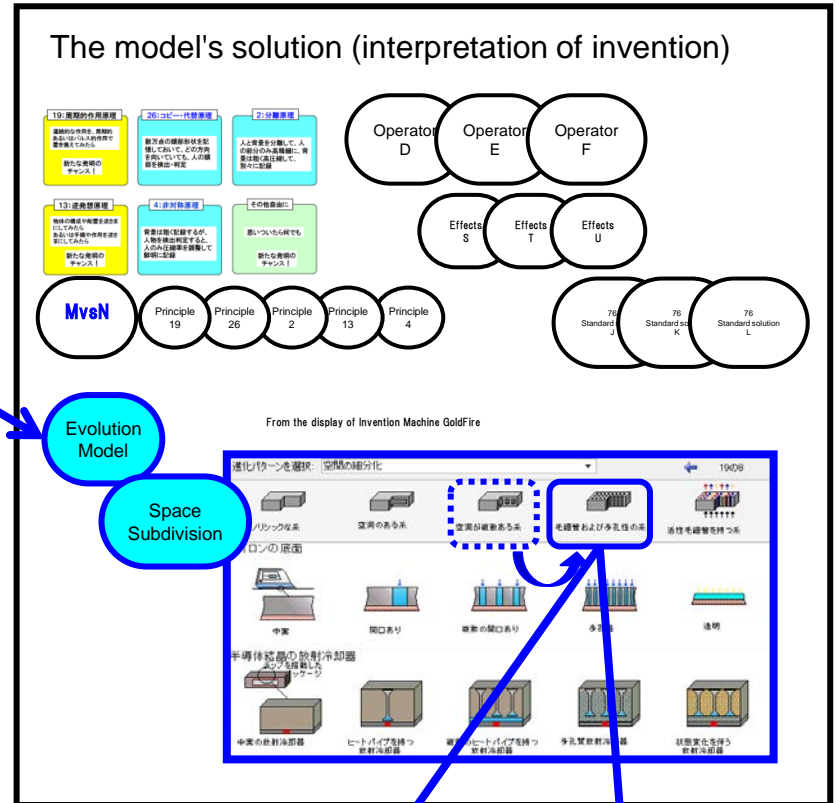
The model's solution (interpretation of invention)

19:周期的作用原理
連続的な作用を、周期的あるいはパルス的作用で置き換えてみたら
新たな発明のチャンス！

26:コピー・代替原理
数万点の顔部形状を記憶しておいて、どの方向を向いていても、人の顔部を検出・判定

2:分離原理
人と背景を分離して、人の部分のみ高精細に、背景は粗く高圧縮して、別々に記録

13:逆発想原理
物体の構成や配置を逆さまにしてみたら
あるいは手順や作用を逆さまにしてみたら
新たな発明のチャンス！

4:非対称原理
背景は粗く記録するが、人物を検出判定すると、人のみ圧縮率を調整して鮮明に記録

その他自由に
思いついたら何でも
新たな発明のチャンス！

Operator D
Operator E
Operator F

Effects S
Effects T
Effects U

MvsN

Principle 19
Principle 26
Principle 2
Principle 13
Principle 4

76 Standard J
76 Standard sol K
76 Standard solution L

Evolution Model

Space Subdivision

From the display of Invention Machine GoldFire

進化パターンを選択: 空間の細分化
19の8

リシックな系
空洞のある系
空洞が複数ある系
毛細管および多孔性の系
活性毛細管を持つ系

ロンの底面
中実
開口あり
複数の開口あり
多孔
透明

半導体結晶の放熱冷却器
チップを搭載したッケージ
中実の放熱冷却器
ヒートパイプを持つ放熱冷却器
複数のヒートパイプを持つ放熱冷却器
多孔質放熱冷却器
状態変化を伴う放熱冷却器